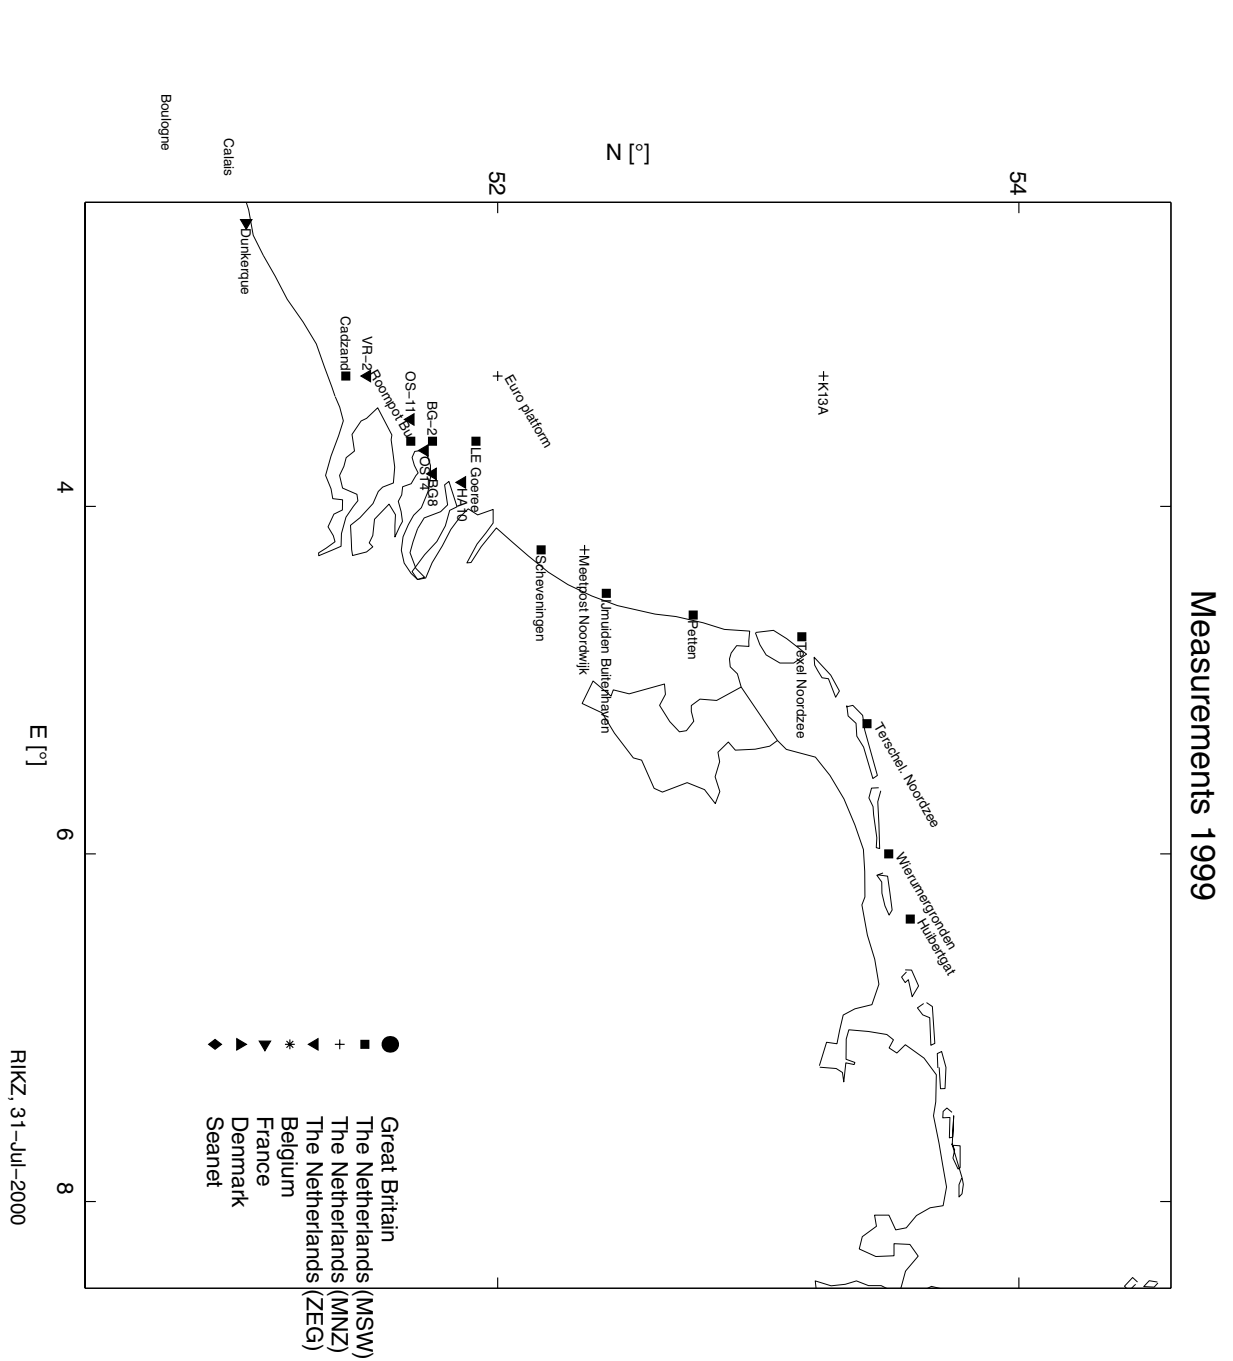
Measurements 1999

N [°]

52

54

Boulogne

Calais

Dunkerque

Cadzand

VR-2

Roompot Bu

OS-11

BG-2

OS14

BG8

LE Goeree

HA10

Euro platform

K13A

Scheveningen

Meetpost Noordwijk

IJmuiden Buitenhaven

Petten

Texel Noordzee

Terschel. Noordzee

Wierumergronden

Huibergat

4

6

8

E [°]

Great Britain
The Netherlands (MSW)
The Netherlands (MNZ)
The Netherlands (ZEG)
Belgium
France
Denmark
Seanet

RIKZ, 31-Jul-2000